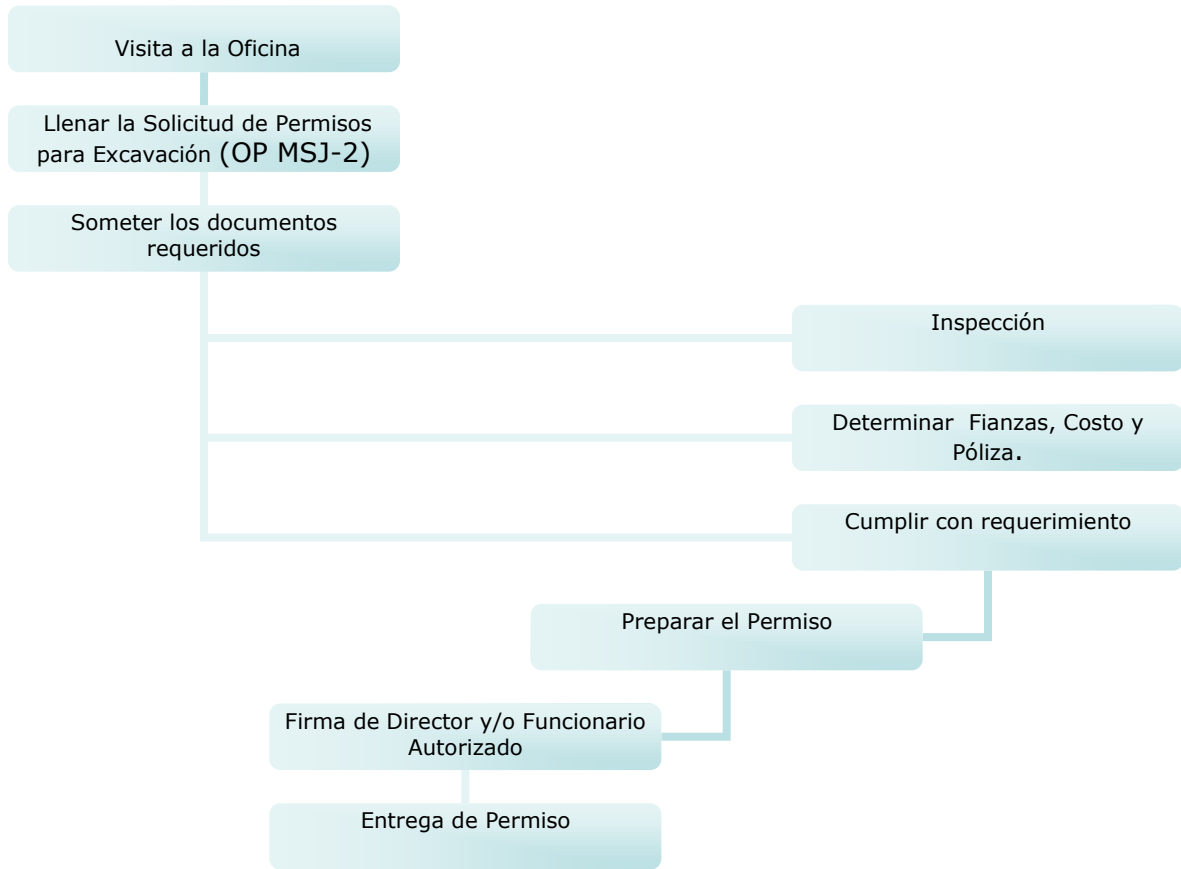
Visita a la Oficina

Llenar la Solicitud de Permisos para Excavación (OP MSJ-2)

Someter los documentos requeridos

Inspección

Determinar Fianzas, Costo y Póliza.

Cumplir con requerimiento

Preparar el Permiso

Firma de Director y/o Funcionario Autorizado

Entrega de Permiso